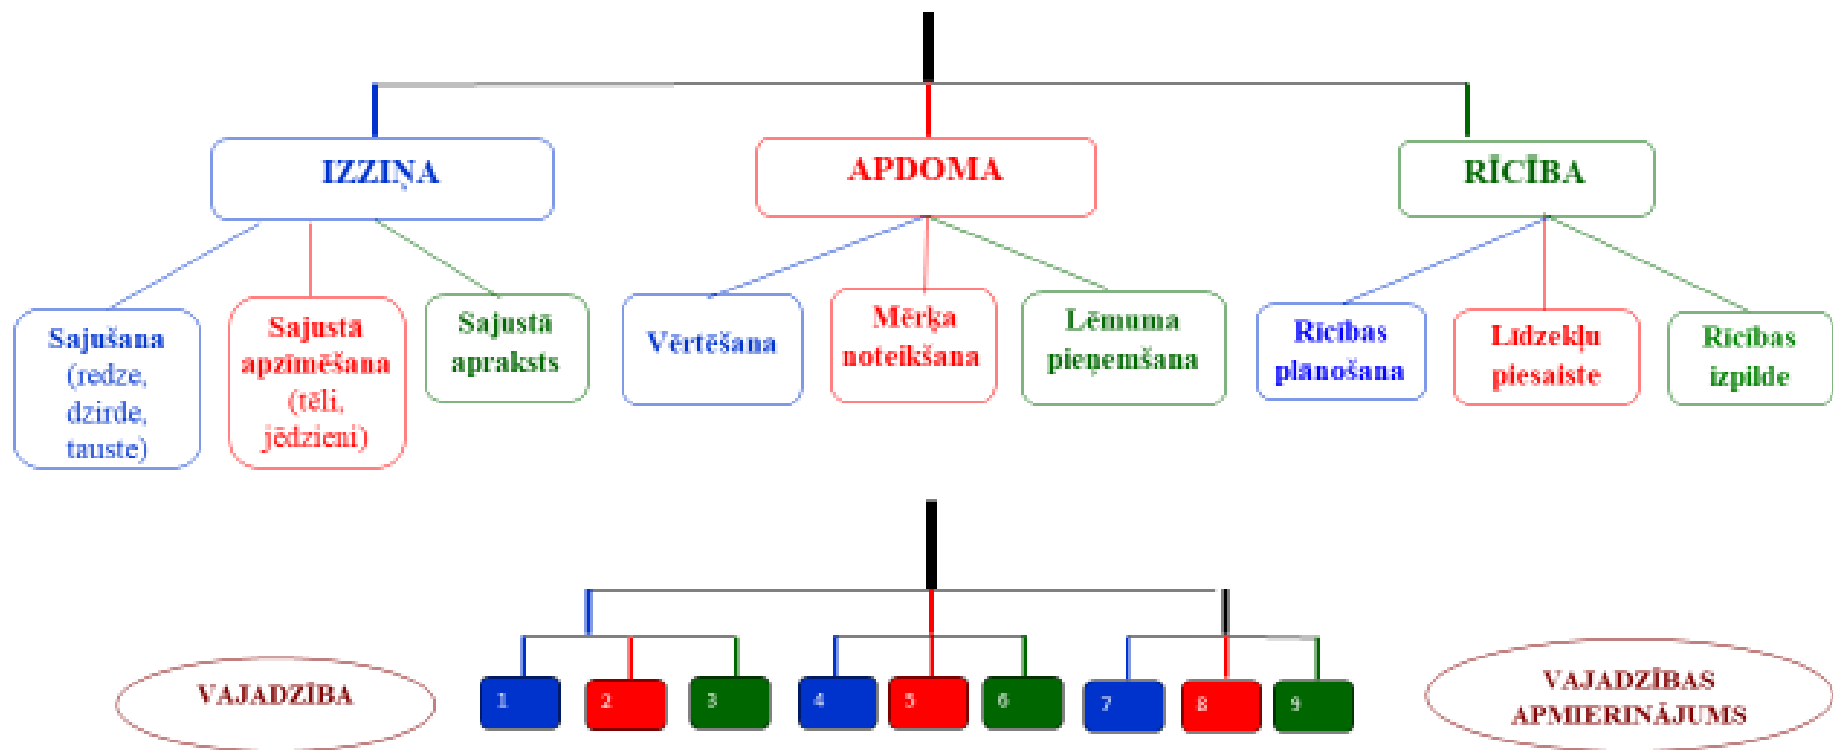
IZZIŅA

APDOMA

RĪCĪBA

Sajušana (redze, dzirde, tauste)

Sajustā apzīmēšana (tēli, jēdzieni)

Sajustā apraksts

Vērtēšana

Mērķa noteikšana

Lēmuma pieņemšana

Rīcības plānošana

Līdzekļu piesaiste

Rīcības izpilde

VAJADZĪBA

1

2

3

4

5

6

7

8

9

VAJADZĪBAS APMIERINĀJUMS